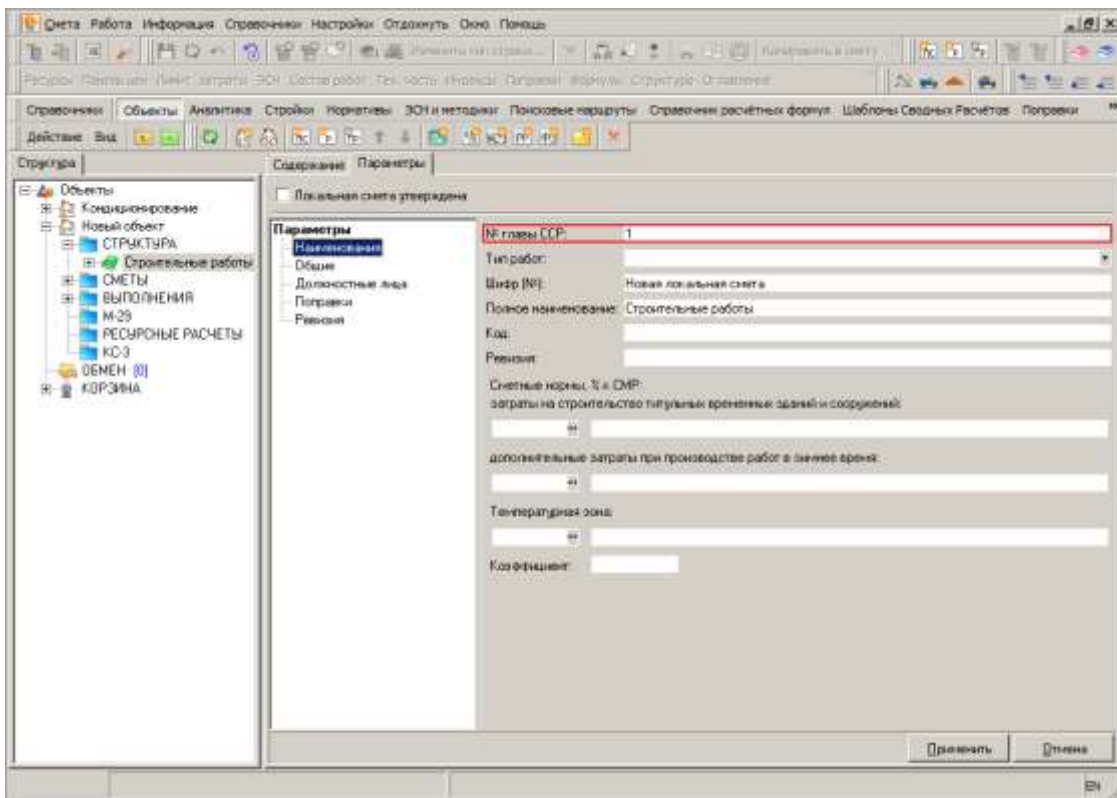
Смета Работа Информация Справочники Настройки Отдохнуть Окно Помощь

Справочники Объекты Аналитика Стройки Нормативы ЭСН и методики Поисковые маршруты Справочник расчётных формул Шаблоны Сводных Расчётов Поправки

Действие Вид

Структура

Объекты
Кондиционирование
Новый объект
СТРУКТУРА
Строительные работы
СМЕТЫ
ВЫПОЛНЕНИЯ
М-29
РЕСУРСНЫЕ РАСЧЕТЫ
КС-3
ОБМЕН [0]
КОРЗИНА

Содержание Параметры

Локальная смета утверждена

Параметры
Наименование
Общие
Должностные лица
Поправки
Ревизия

№ главы ССР: 1
Тип работ:
Шифр (№): Новая локальная смета
Полное наименование: Строительные работы
Код:
Ревизия:

Сметные нормы, % к СМР:
затраты на строительство титульных временных зданий и сооружений:

дополнительные затраты при производстве работ в зимнее время:

Температурная зона:

Коэффициент:

Применить Отмена

EN